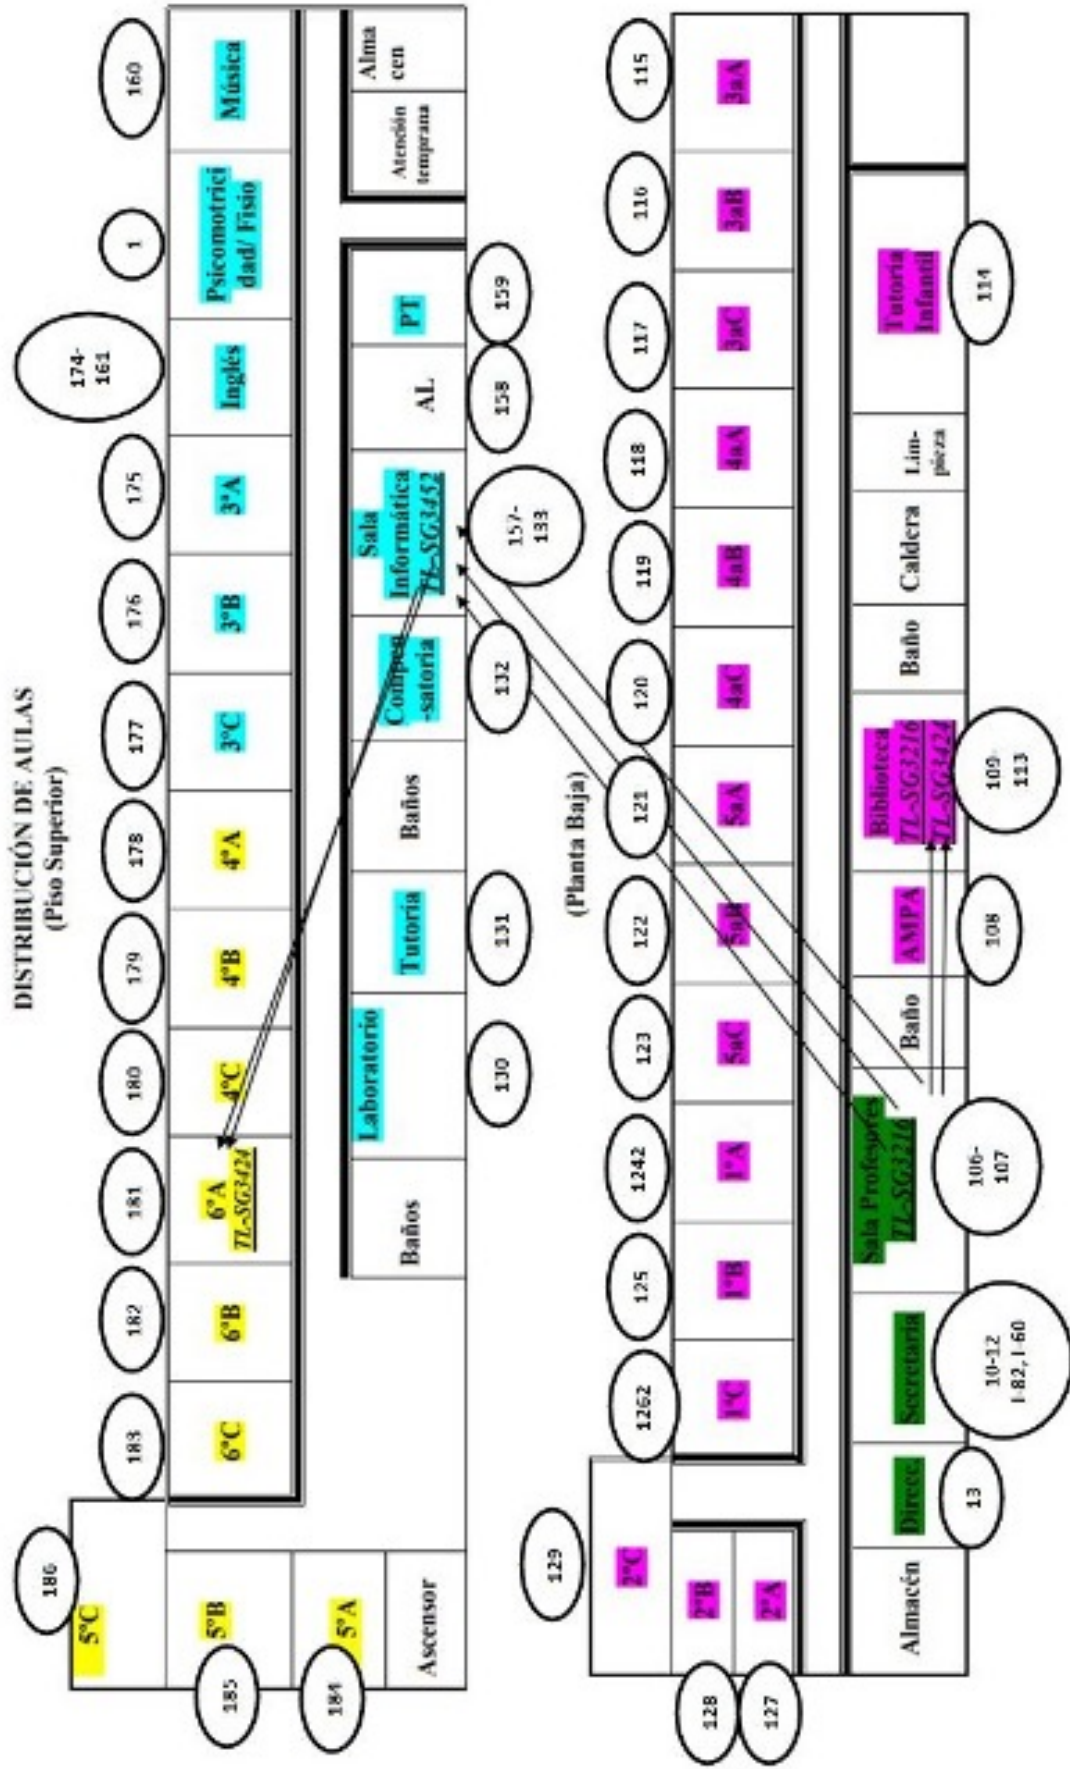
DISTRIBUCIÓN DE AULAS
(Piso Superior)

160
Música
Alma cen
Atención temprana
1
Psicomotricidad/ Fisio
174-161
Inglés
PT
159
AL
158
175
3ºA
Sala Informática TL-SG3452
157-133
176
3ºB
Compensatoria
132
177
3ºC
Baños
178
4ºA
179
4ºB
Tutoría
131
180
4ºC
Laboratorio
130
181
6ºA TL-SG3424
Baños
182
6ºB
183
6ºC
186
5ºC
5ºB
185
5ºA
184
Ascensor

(Planta Baja)

115
3aA
116
3aB
117
3aC
Tutoría Infantil
114
118
4aA
Lim-pieza
119
4aB
Caldera
120
4aC
Baño
121
5aA
Biblioteca TL-SG3216 TL-SG3424
109-113
122
5aB
AMPA
108
123
5aC
Baño
1242
1ºA
Sala Profesores TL-SG3216
106-107
125
1ºB
1262
1ºC
Secretaría
10-12 1-82, 1-60
Direcc
13
129
2ºC
2ºB
2ºA
Almacén
128
127